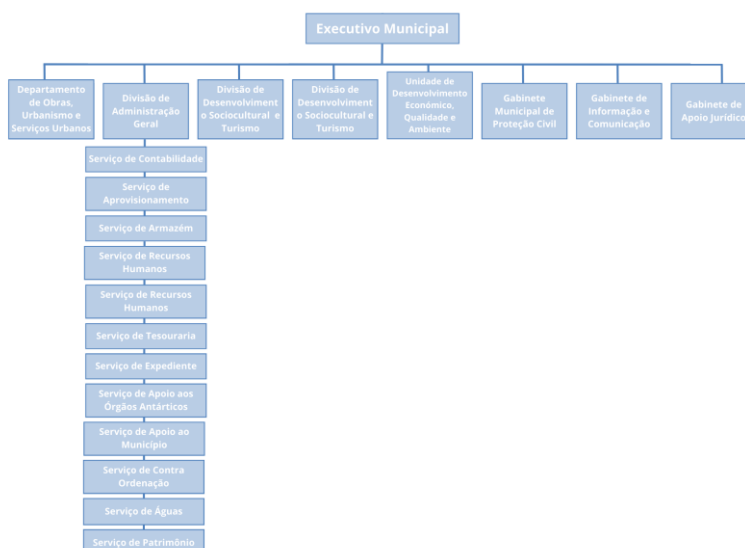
Executivo Municipal

Departamento de Obras, Urbanismo e Serviços Urbanos

Divisão de Administração Geral

Divisão de Desenvolvimento Sociocultural e Turismo

Divisão de Desenvolvimento Sociocultural e Turismo

Unidade de Desenvolvimento Económico, Qualidade e Ambiente

Gabinete Municipal de Proteção Civil

Gabinete de Informação e Comunicação

Gabinete de Apoio Jurídico

Serviço de Contabilidade

Serviço de Aprovisionamento

Serviço de Armazém

Serviço de Recursos Humanos

Serviço de Recursos Humanos

Serviço de Tesouraria

Serviço de Expediente

Serviço de Apoio aos Órgãos Antárticos

Serviço de Apoio ao Município

Serviço de Contra Ordenação

Serviço de Águas

Serviço de Patrimônio